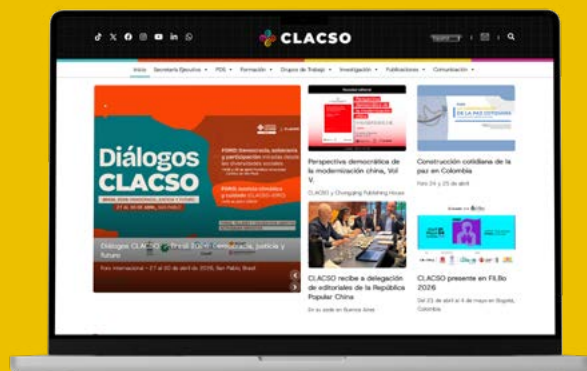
CLACSO

Inicio Secretaría Ejecutiva PDS Formación Grupos de Trabajo Investigación Publicaciones Comunicación

Diálogos CLACSO

Diálogos CLACSO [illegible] justicia y futuro

Foro internacional • 27 al 30 de abril de 2026, São Paulo, Brasil

Perspectiva democrática de la modernización china, Vol V.

CLACSO y Chongqing Publishing House

Construcción cotidiana de la paz en Colombia

Foro 24 y 25 de abril

CLACSO recibe a delegación de editoriales de la República Popular China

En su sede en Buenos Aires

CLACSO presente en FILBo 2026

Del 21 de abril al 4 de mayo en Bogotá, Colombia